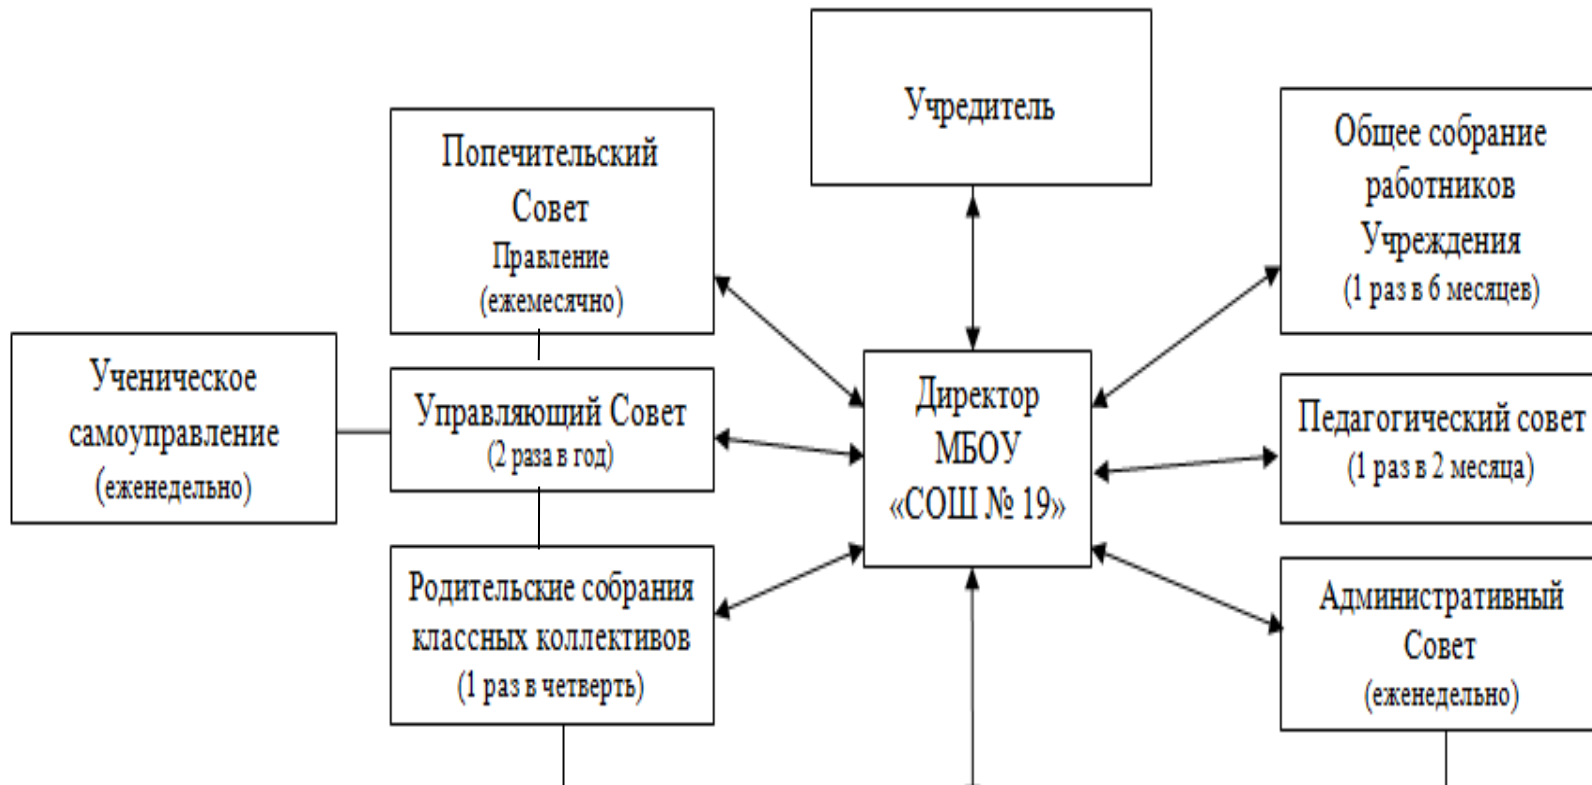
Учредитель

Попечительский Совет
Правление
(ежемесячно)

Общее собрание работников Учреждения
(1 раз в 6 месяцев)

Ученическое самоуправление
(еженедельно)

Управляющий Совет
(2 раза в год)

Директор МБОУ «СОШ № 19»

Педагогический совет
(1 раз в 2 месяца)

Родительские собрания классных коллективов
(1 раз в четверть)

Административный Совет
(еженедельно)